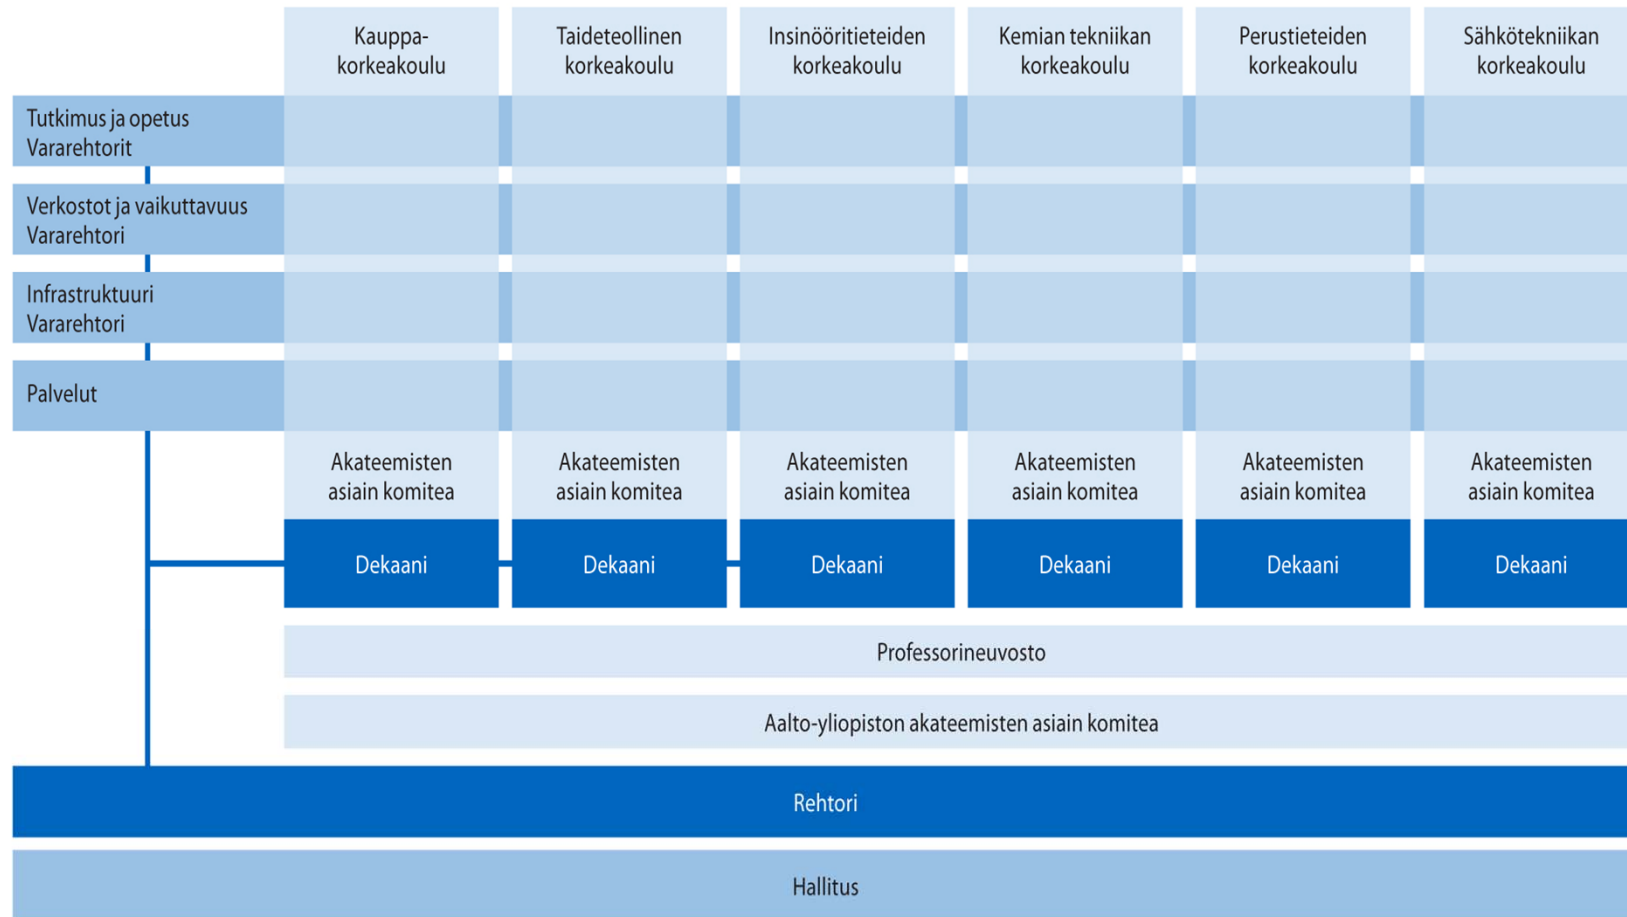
| | Kauppakorkeakoulu | Taideteollinen korkeakoulu | Insinööritieteiden korkeakoulu | Kemian tekniikan korkeakoulu | Perustieteiden korkeakoulu | Sähkötekniikan korkeakoulu |
|---|---|---|---|---|---|---|
| Tutkimus ja opetus Vararehtorit | | | | | | |
| Verkostot ja vaikuttavuus Vararehtori | | | | | | |
| Infrastruktuuri Vararehtori | | | | | | |
| Palvelut | | | | | | |
| | Akateemisten asiain komitea | Akateemisten asiain komitea | Akateemisten asiain komitea | Akateemisten asiain komitea | Akateemisten asiain komitea | Akateemisten asiain komitea |
| | Dekaani | Dekaani | Dekaani | Dekaani | Dekaani | Dekaani |

Professorineuvosto

Aalto-yliopiston akateemisten asiain komitea

Rehtori

Hallitus